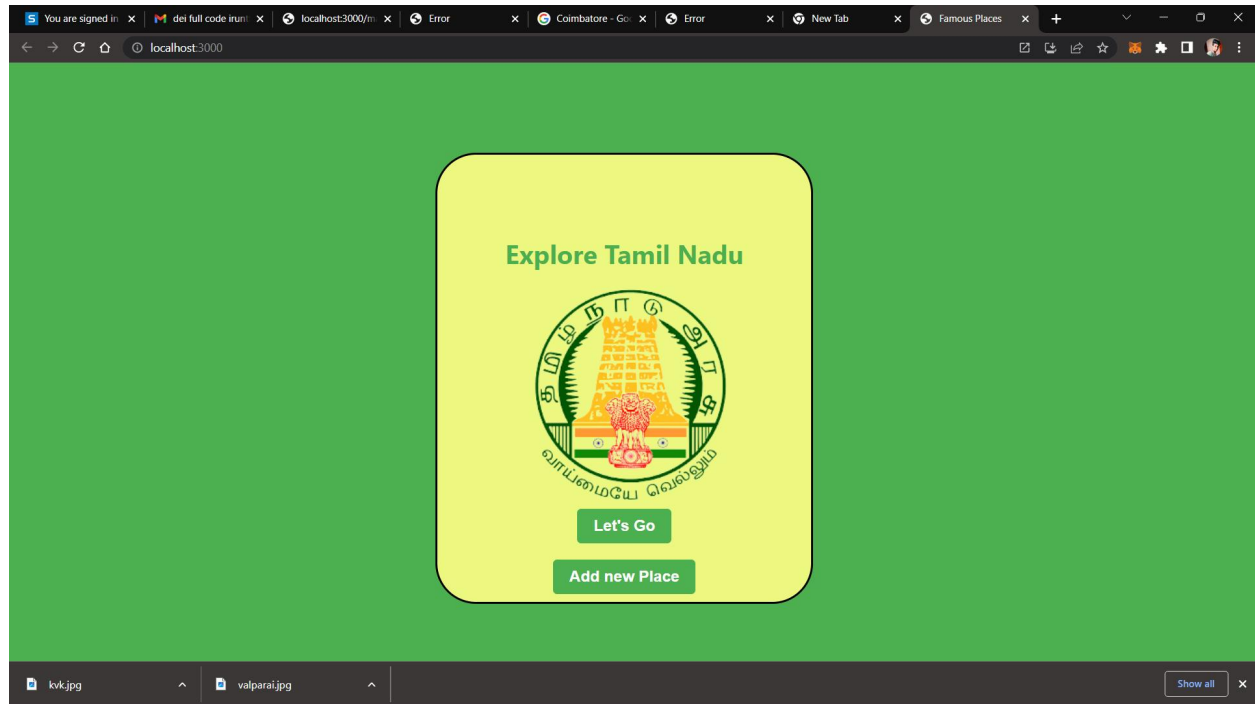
You are signed in
dei full code irun
localhost:3000/m
Error
Coimbatore - Go
Error
New Tab
Famous Places
localhost:3000

Explore Tamil Nadu

தமிழ் நாடு அரசு
வாய்மையே வெல்லும்

Let's Go

Add new Place

kvk.jpg
valparai.jpg
Show all